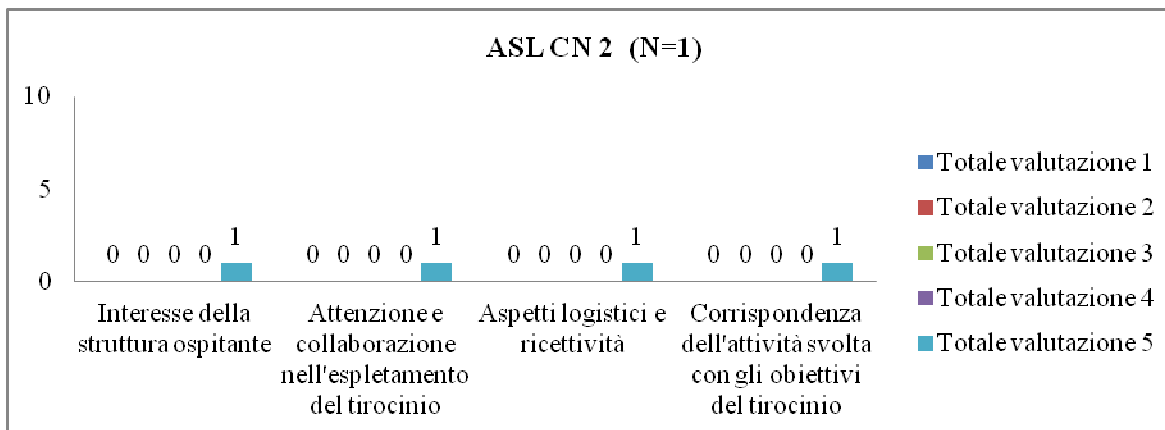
ASL CN 2 (N=1)

10
5
0

0 0 0 0 1
0 0 0 0 1
0 0 0 0 1
0 0 0 0 1

Interesse della struttura ospitante
Attenzione e collaborazione nell'espletamento del tirocinio
Aspetti logistici e ricettività
Corrispondenza dell'attività svolta con gli obiettivi del tirocinio

Totale valutazione 1
Totale valutazione 2
Totale valutazione 3
Totale valutazione 4
Totale valutazione 5